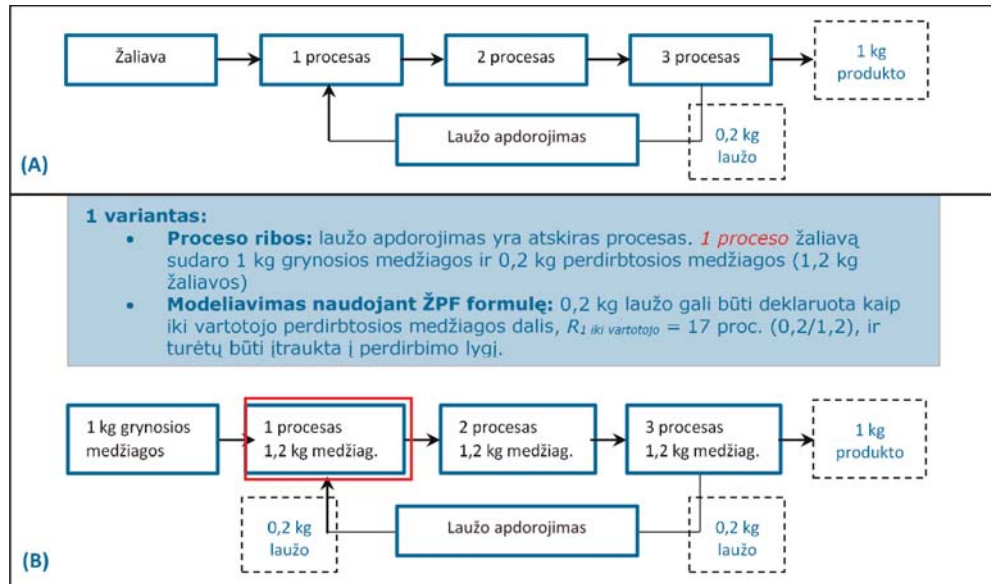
Žaliava

1 procesas

2 procesas

3 procesas

1 kg produkto

Laužo apdorojimas

0,2 kg laužo

(A)

1 variantas:

- **Proceso ribos:** laužo apdorojimas yra atskiras procesas. *1 proceso* žaliavą sudaro 1 kg grynosios medžiagos ir 0,2 kg perdirbtosios medžiagos (1,2 kg žaliavos)
- **Modeliavimas naudojant ŽPF formulę:** 0,2 kg laužo gali būti deklaruota kaip iki vartotojo perdirbtosios medžiagos dalis, $R_{1\ iki\ vartotojo}$ = 17 proc. (0,2/1,2), ir turėtų būti įtraukta į perdirbimo lygį.

1 kg grynosios medžiagos

1 procesas 1,2 kg medžiag.

2 procesas 1,2 kg medžiag.

3 procesas 1,2 kg medžiag.

1 kg produkto

0,2 kg laužo

Laužo apdorojimas

0,2 kg laužo

(B)